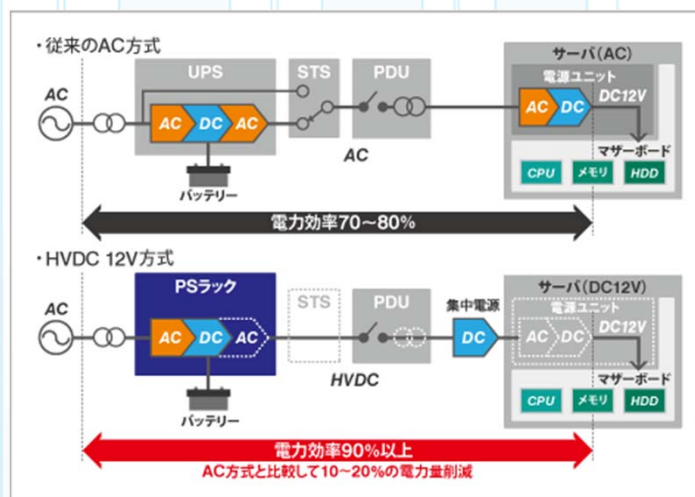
・従来のAC方式

AC

UPS

AC DC AC

バッテリー

STS

PDU

AC

サーバ(AC)

電源ユニット

AC DC

DC12V

マザーボード

CPU メモリ HDD

電力効率70～80%

・HVDC 12V方式

AC

PSラック

AC DC AC

バッテリー

STS

PDU

HVDC

集中電源

DC

サーバ(DC12V)

電源ユニット

AC DC

DC12V

マザーボード

CPU メモリ HDD

電力効率90%以上

AC方式と比較して10～20%の電力量削減